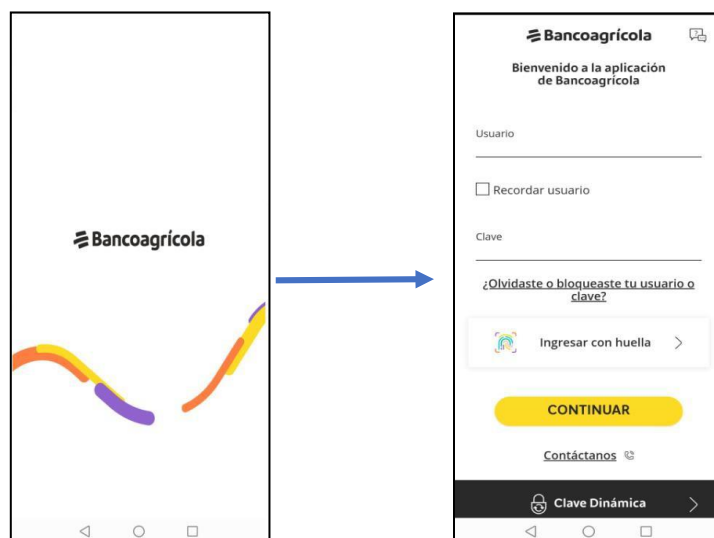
Bancoagrícola

Bancoagrícola

Bienvenido a la aplicación de Bancoagrícola

Usuario

Recordar usuario

Clave

¿Olvidaste o bloqueaste tu usuario o clave?

Ingresar con huella

CONTINUAR

Contáctanos

Clave Dinámica